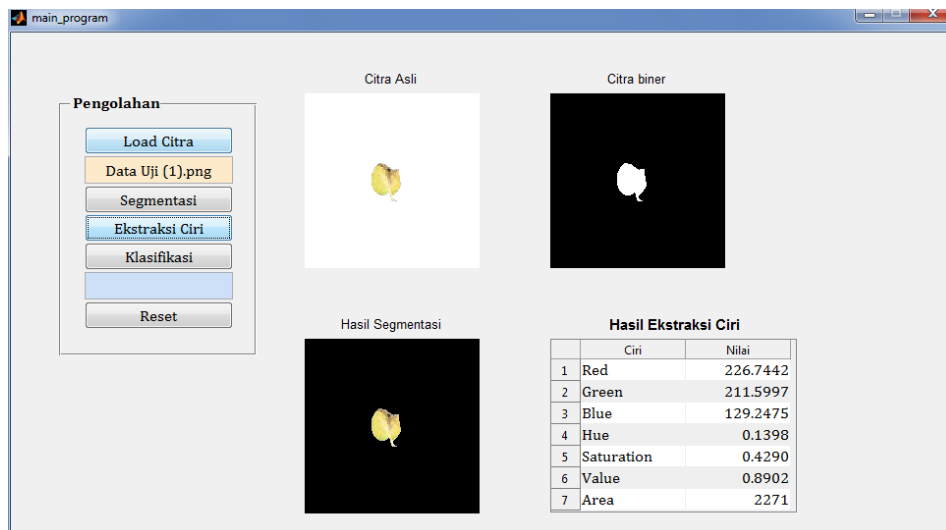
main_program

Pengolahan

Load Citra

Data Uji (1).png

Segmentasi

Ekstraksi Ciri

Klasifikasi

Reset

Citra Asli

Citra biner

Hasil Segmentasi

Hasil Ekstraksi Ciri

| | Ciri | Nilai |
|---|---|---|
| 1 | Red | 226.7442 |
| 2 | Green | 211.5997 |
| 3 | Blue | 129.2475 |
| 4 | Hue | 0.1398 |
| 5 | Saturation | 0.4290 |
| 6 | Value | 0.8902 |
| 7 | Area | 2271 |